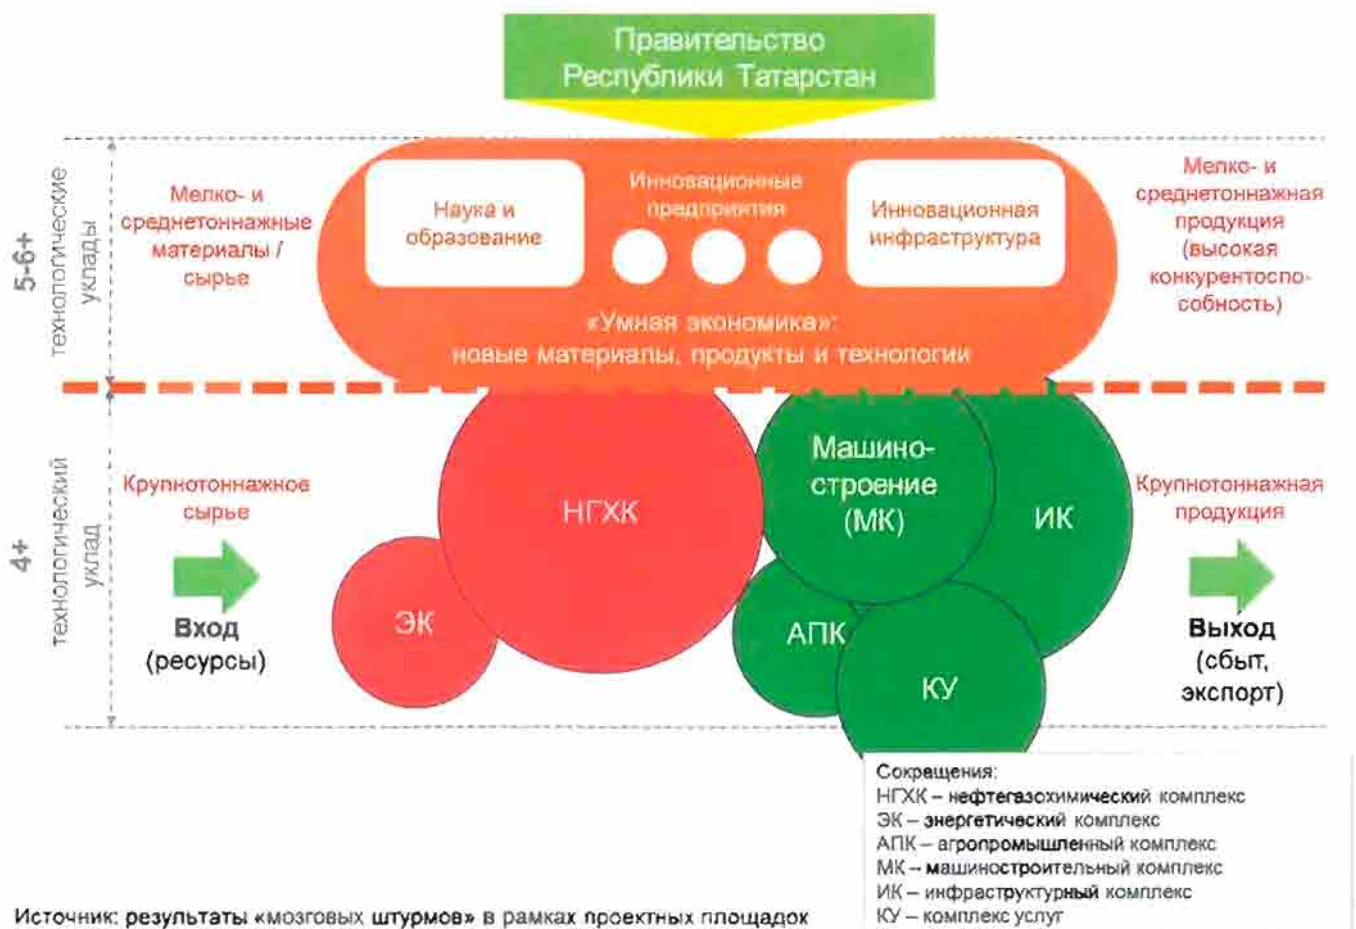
Правительство Республики Татарстан

5-6+ технологические уклады

Мелко- и среднетоннажные материалы / сырье

Наука и образование

Инновационные предприятия

Инновационная инфраструктура

«Умная экономика»: новые материалы, продукты и технологии

Мелко- и среднетоннажная продукция (высокая конкурентоспособность)

4+ технологический уклад

Крупнотоннажное сырье

Вход (ресурсы)

НГХК

ЭК

Машиностроение (МК)

ИК

АПК

КУ

Крупнотоннажная продукция

Выход (сбыт, экспорт)

Сокращения:
НГХК – нефтегазохимический комплекс
ЭК – энергетический комплекс
АПК – агропромышленный комплекс
МК – машиностроительный комплекс
ИК – инфраструктурный комплекс
КУ – комплекс услуг

Источник: результаты «мозговых штурмов» в рамках проектных площадок